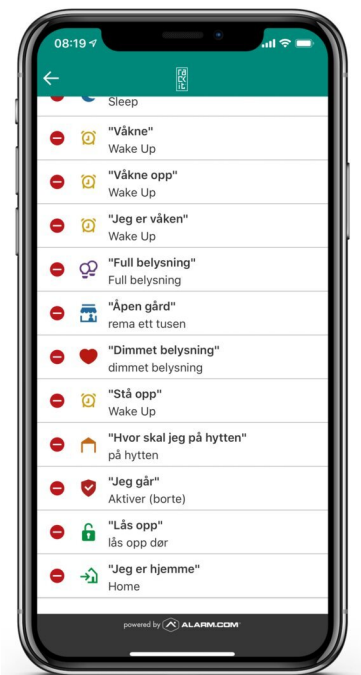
08:19

Sleep

"Våkne"
Wake Up

"Våkne opp"
Wake Up

"Jeg er våken"
Wake Up

"Full belysning"
Full belysning

"Åpen gård"
rema ett tusen

"Dimmet belysning"
dimmet belysning

"Stå opp"
Wake Up

"Hvor skal jeg på hytten"
på hytten

"Jeg går"
Aktiver (borte)

"Lås opp"
lås opp dør

"Jeg er hjemme"
Home

powered by ALARM.COM